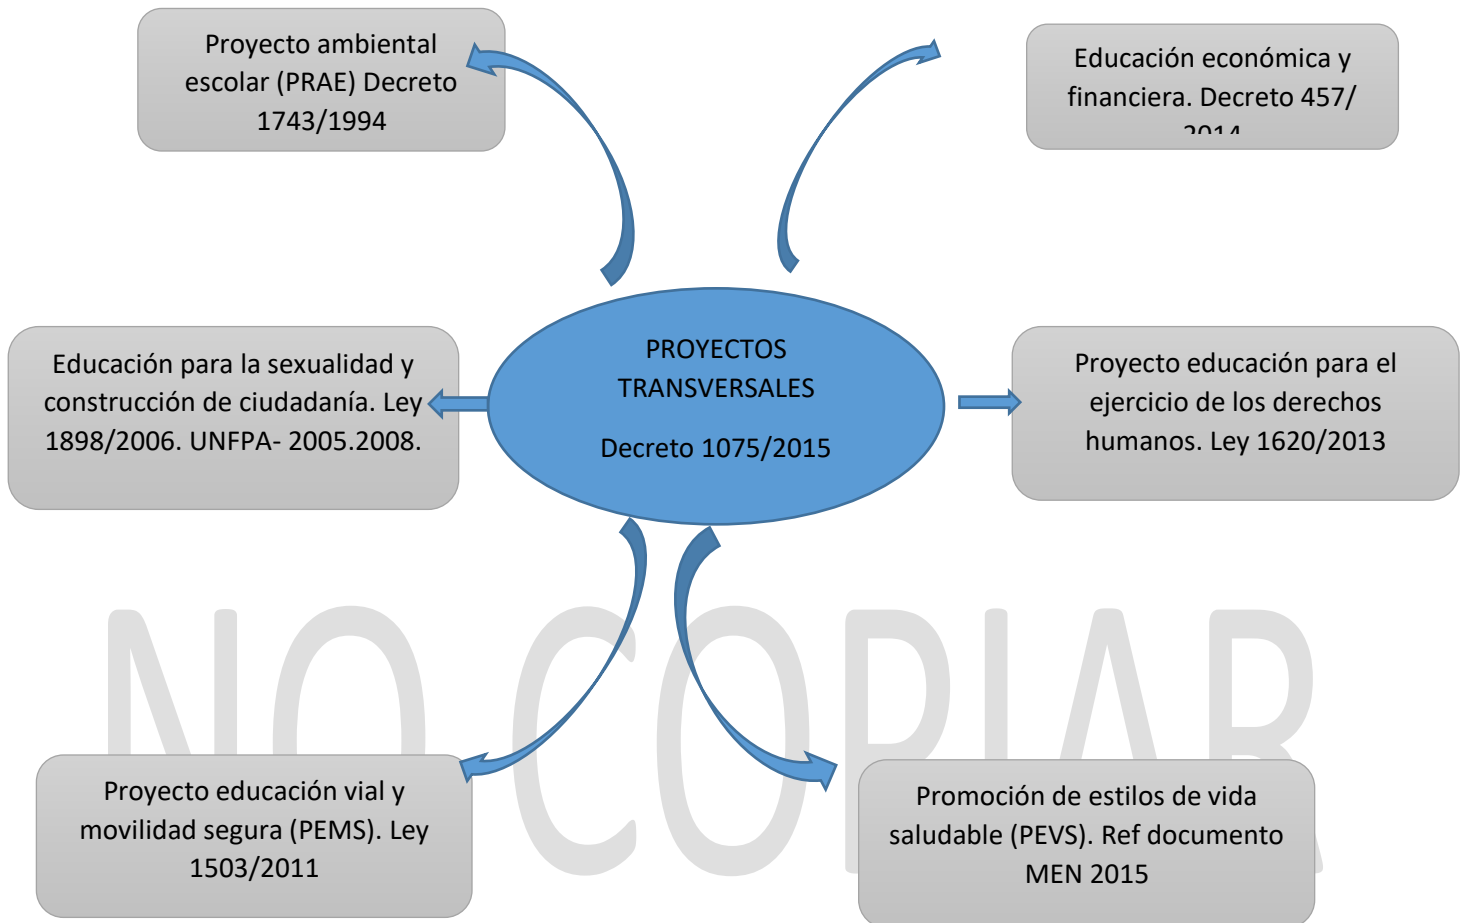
Proyecto ambiental escolar (PRAE) Decreto 1743/1994

Educación económica y financiera. Decreto 457/ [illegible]

Educación para la sexualidad y construcción de ciudadanía. Ley 1898/2006. UNFPA- 2005.2008.

PROYECTOS TRANSVERSALES

Decreto 1075/2015

Proyecto educación para el ejercicio de los derechos humanos. Ley 1620/2013

NO COPIAR

Proyecto educación vial y movilidad segura (PEMS). Ley 1503/2011

Promoción de estilos de vida saludable (PEVS). Ref documento MEN 2015